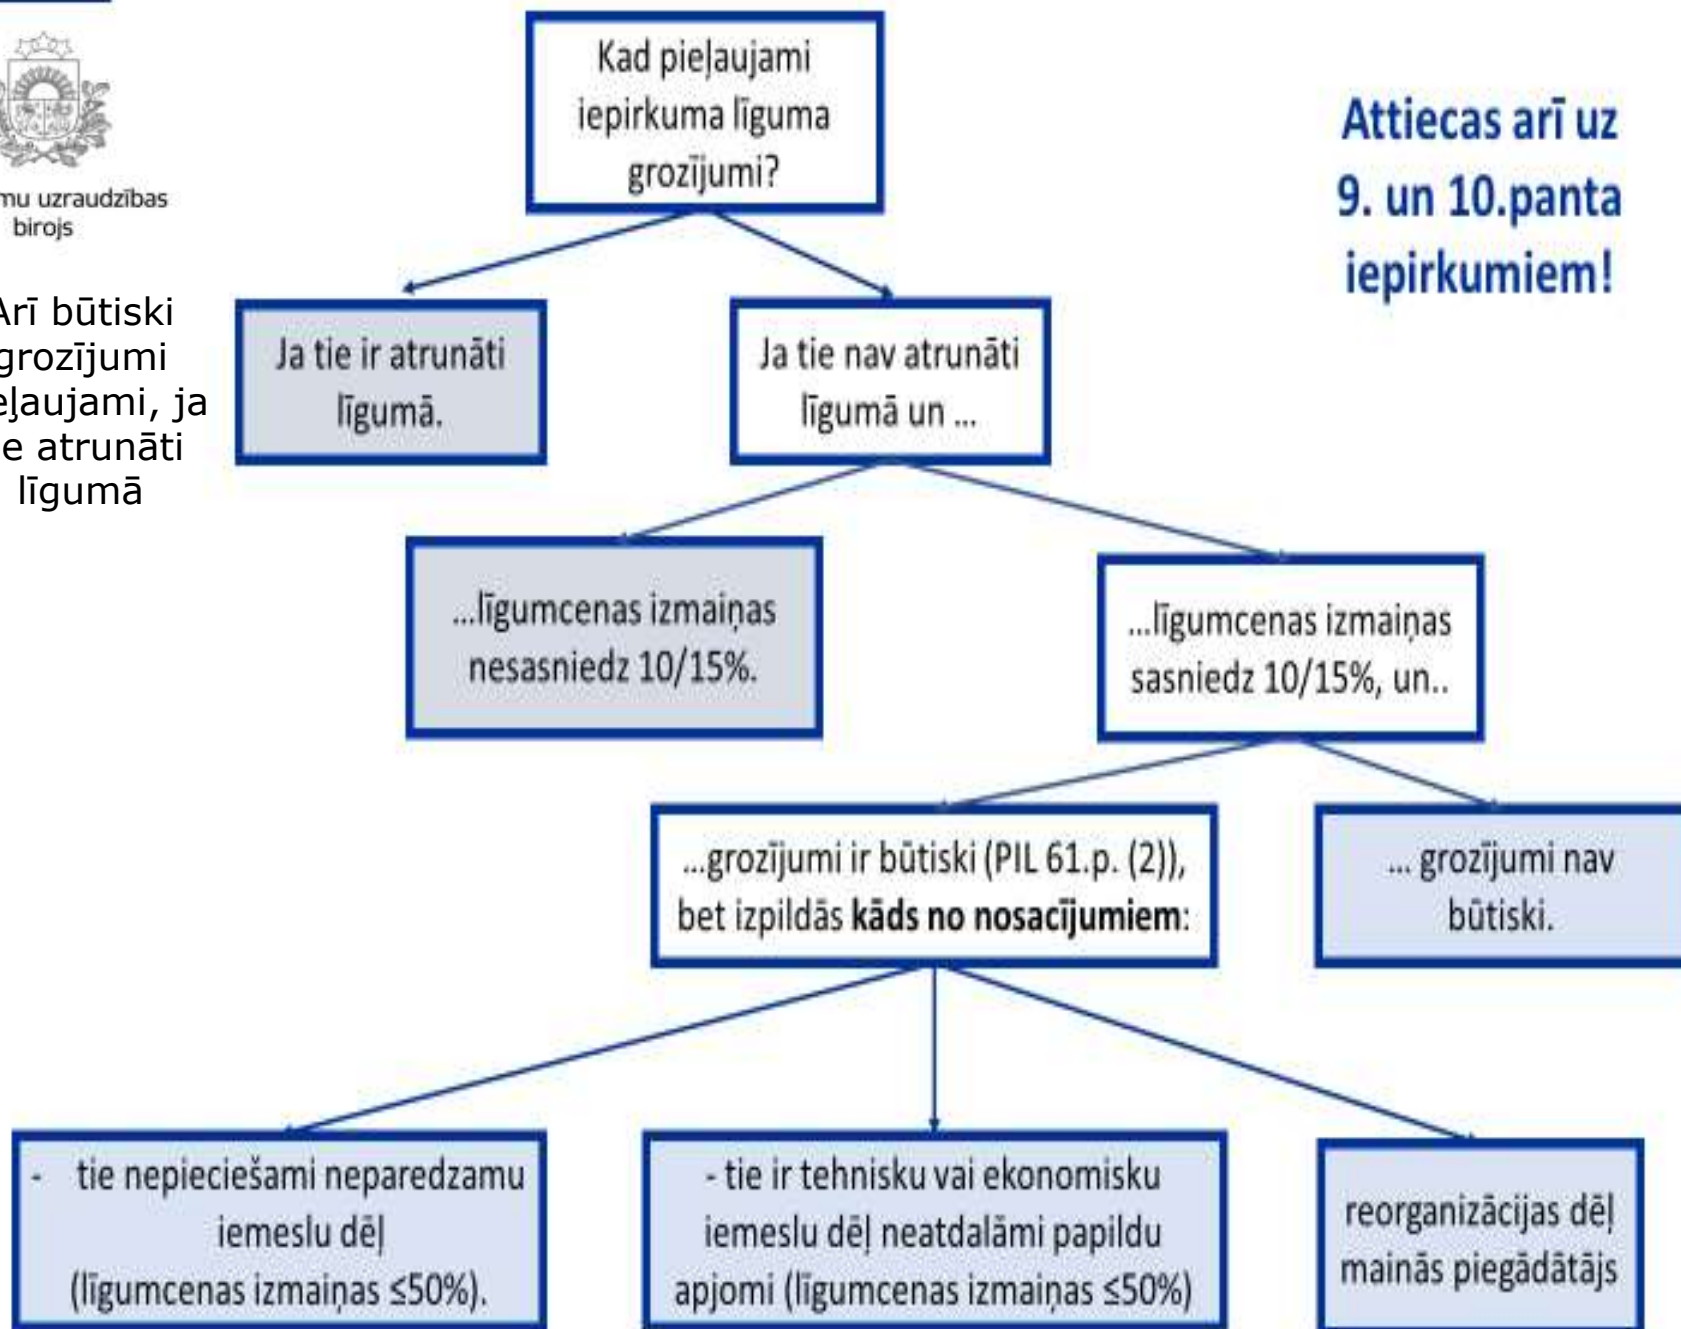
mu uzraudzības birojs

Arī būtiski grozījumi eļaujami, ja e atrunāti līgumā

Kad pieļaujami iepirkuma līguma grozījumi?

Attiecas arī uz 9. un 10.panta iepirkumiem!

Ja tie ir atrunāti līgumā.

Ja tie nav atrunāti līgumā un ...

...līgumcenas izmaiņas nesasniedz 10/15%.

...līgumcenas izmaiņas sasniedz 10/15%, un..

...grozījumi ir būtiski (PIL 61.p. (2)), bet izpildās **kāds no nosacījumiem**:

... grozījumi nav būtiski.

- tie nepieciešami neparedzamu iemeslu dēļ (līgumcenas izmaiņas ≤50%).

- tie ir tehnisku vai ekonomisku iemeslu dēļ neatdalāmi papildu apjomi (līgumcenas izmaiņas ≤50%)

reorganizācijas dēļ mainās piegādātājs